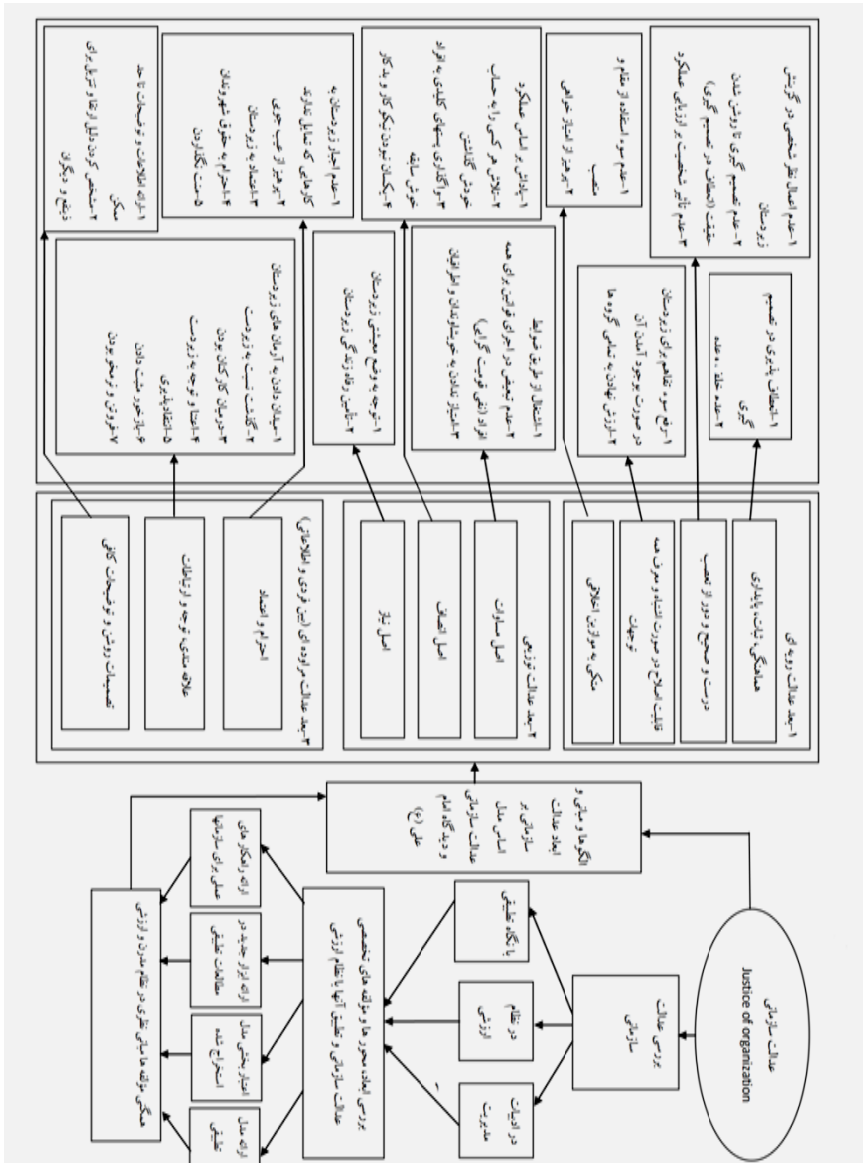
عدالت سازمانی
Justice of organization

بررسی عدالت سازمانی

در ادبیات مدیریت

در نظام ارزشی

با نگاه علمی

بررسی ابعاد محور ها و مؤلفه های تخصصی عدالت سازمانی و تطبیق آنها با نظام ارزشی

ارائه مدل علمی

اعتبار بخشی مدل استخراج شده

ارائه ابزار جدید در مطالعات علمی

ارائه راهکارهای عملی برای سازمانها

هماهنگی مؤلفه های نظری در نظام مدیریت ارزشی

الگوها و مبانی و ابعاد عدالت سازمانی بر اساس مدل عدالت سازمانی و دیدگاه امام علی (ع)

۱-بعد عدالت رویه ای

هماهنگی، ثبات، پایداری

درست و صحیح و دور از تعصب

قابلیت اصلاح در صورت اشتباه و عرض همه توجیهات

متکی به موازین اخلاقی

۲-بعد عدالت توزیعی

اصل مساوات

اصل انصاف

اصل نیاز

۳-بعد عدالت مراوده ای (بین فردی و اطلاعاتی)

احترام و اعتماد

علاقه متقابل، توجه به ارتباطات

تصمیمات روشن و توضیحات کافی

۱-اطمینان بخشی به رعایت تقوی در تصمیم گیری
۲-عدم تعلل و عجله

۱-رفع سوء تفاهم برای زیردستان در صورت بوجود آمدن آن
۲-برابری نهادن تمام گروه ها

۱-عدم اعمال نظر شخصی در گزینش زیردستان
۲-عدم تصمیم گیری تا روشن شدن حقیقت (احتیاط در تصمیم گیری)
۳-عدم تأثیر شخصیت بر ارزیابی عملکرد

۱-عدم سوء استفاده از مقام و منصب
۲-پرهیز از امتیاز خواهی

۱-اعطای امتیازات از طریق ضوابط
۲-عدم تبعیض در اجرای قوانین برای همه افراد (نفی قومیت گرایی)
۳-امتیاز نهادن به حرمت داران و امتیازداران

۱-پاداش بر اساس عملکرد
۲-اعلام هر کس را به حساب خود گذاشتن
۳-واگذاری مسئولیتهای کلیدی به افراد خوش سابقه
۴-بکارگیری کارکنان بر اساس تخصص و کارآیی

۱-توجه به وضع معیشتی زیردستان
۲-تأمین رفاه زندگی زیردستان

۱-اهمیت دادن به آرمان های زیردستان
۲-گذشت نسبت به زیردستان
۳-صمیمیت کارکنان بودن
۴-اعتماد به زیردستان
۵-انتقادپذیری
۶-رازداری مشورت کردن
۷-خوش رفتاری و صبور بودن

۱-عدم ابراز برتری به زیردستان
۲-کارهای دشوار را بزرگ نشمردن
۳-برتری طلبی نکردن
۴-احترام به حقوق دیگران
۵-منت نگذاشتن

۱-ارائه اطلاعات و توضیحات تا حد ممکن
۲-مشخص کردن دلیل انتقاد از کارکنان
۳-نظر و عملکرد